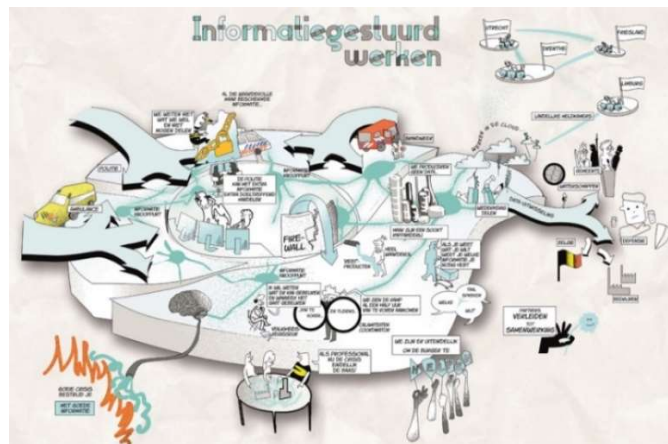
Informatiegestuurd werken

UTRECHT
FRIESLAND
LIMBURG
UNIEKE MELDKAMERS

POLITIE
AMBULANCE
BRANDWEER

WE WETEN NIET WAT WE WEL EN NIET MOGEN DELEN

AL DIE VERSCHILLENDE WIJZEN VAN BESCHIKBARE INFORMATIE

INFORMATIE VERZAMELEN
INFORMATIE VERZAMELEN

FIRE-WALL

INFORMATIE VERZAMELEN

WE ZIJN OP INSTRUCTIES GEËNT DAT...

INFORMATIE DELEN

ALS JE WEET WAT JE WILT WEET JE WELKE INFORMATIE JE NODIG HEBT

ROL VERDELING

INZET PRODUCTEN

SAMENWERKINGSPARTNERS

WETENSCHAPPERS

DATA VERWERKING

DEFENSIE

BELGIË

DUITSLAND

PARTNERS VERBINDEN EN SAMENWERKING

WE ZIJN DE UITDIENSTEN VAN DE BURGER TE

ALS PROFESSIONAL BIJ DE CRISIS BEREIK JE DE RAND

GOEDE CRISIS BESTAAT JE

MET GOEDE INFORMATIE

VOLWASSEN ORGANISATIE

DE FLOORS

VOLWASSEN ORGANISATIE

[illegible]